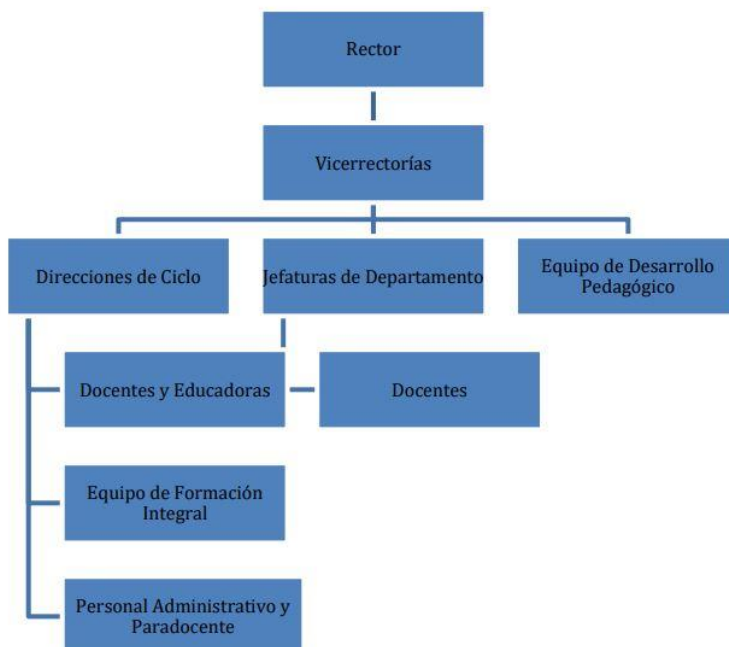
Rector

Vicerrectorías

Direcciones de Ciclo

Jefaturas de Departamento

Equipo de Desarrollo Pedagógico

Docentes y Educadoras

Docentes

Equipo de Formación Integral

Personal Administrativo y Paradocente